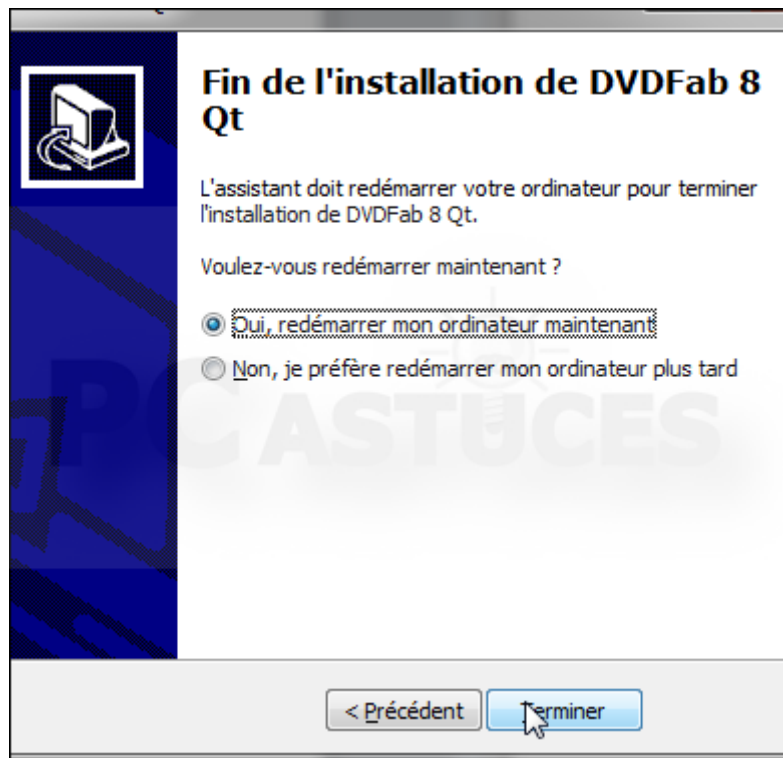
Fin de l'installation de DVDFab 8 Qt

L'assistant doit redémarrer votre ordinateur pour terminer l'installation de DVDFab 8 Qt.

Voulez-vous redémarrer maintenant ?

Oui, redémarrer mon ordinateur maintenant

Non, je préfère redémarrer mon ordinateur plus tard

PC ASTUCES

< Précédent

Terminer